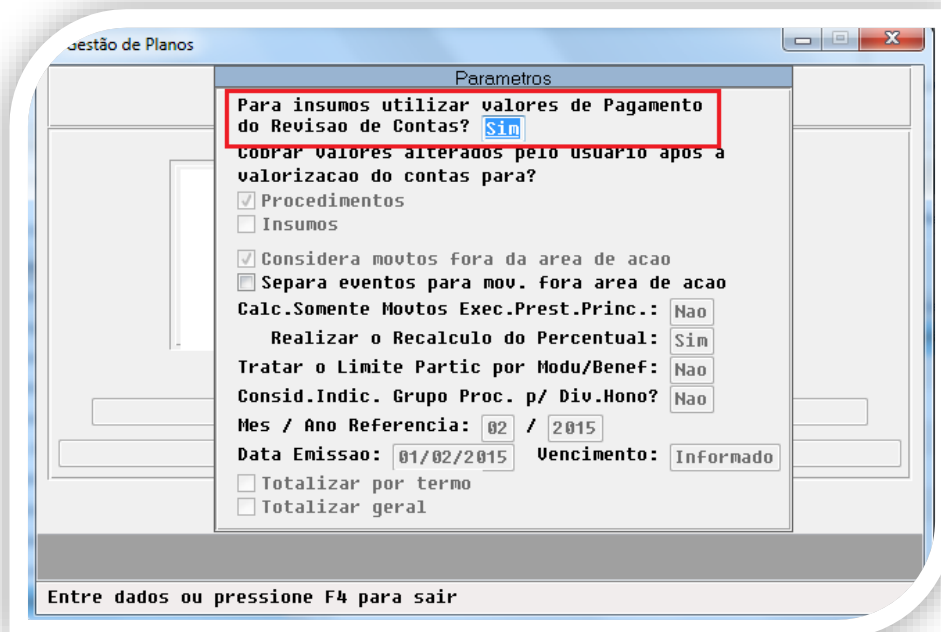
Gestão de Planos

Parametros

Para insumos utilizar valores de Pagamento do Revisao de Contas? Sim

Cobrar valores alterados pelo usuario apos a valorizacao do contas para?

Procedimentos

Insumos

Considera movtos fora da area de acao

Separa eventos para mov. fora area de acao

Calc.Somente Movtos Exec.Prest.Princ.: Nao

Realizar o Recalculo do Percentual: Sim

Tratar o Limite Partic por Modu/Benef: Nao

Consid.Indic. Grupo Proc. p/ Div.Hono? Nao

Mes / Ano Referencia: 02 / 2015

Data Emissao: 01/02/2015 Vencimento: Informado

Totalizar por termo

Totalizar geral

Entre dados ou pressione F4 para sair